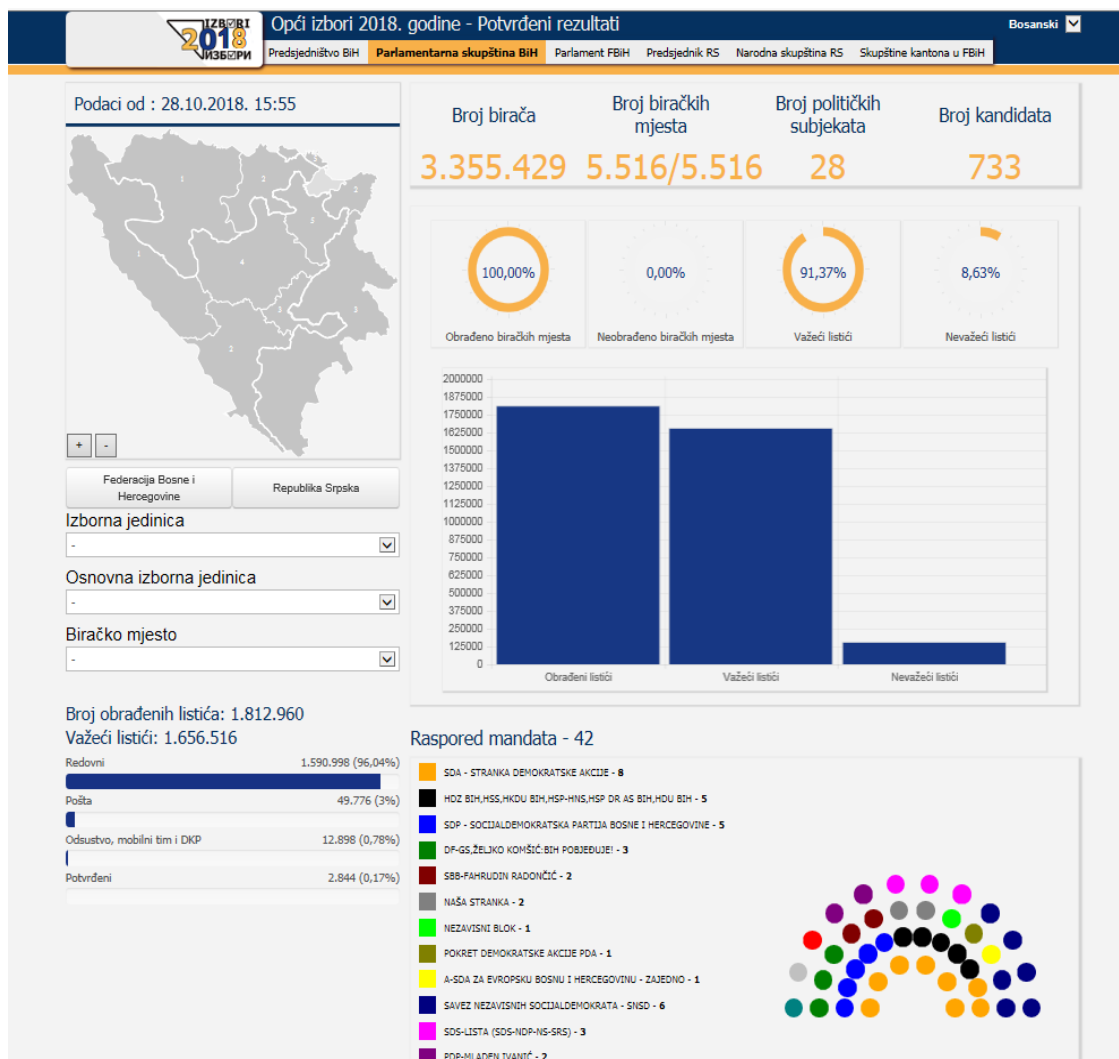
IZBORI 2018 ИЗБОРИ

Opći izbori 2018. godine - Potvrđeni rezultati

Bosanski

Predsjedništvo BiH | Parlamentarna skupština BiH | Parlament FBiH | Predsjednik RS | Narodna skupština RS | Skupštine kantona u FBiH

Podaci od : 28.10.2018. 15:55

+ -

Federacija Bosne i Hercegovine

Republika Srpska

Izborna jedinica
-

Osnovna izborna jedinica
-

Biračko mjesto
-

Broj obrađenih listića: 1.812.960
Važeći listići: 1.656.516

Redovni 1.590.998 (96,04%)
Pošta 49.776 (3%)
Odsustvo, mobilni tim i DKP 12.898 (0,78%)
Potvrđeni 2.844 (0,17%)

Broj birača
3.355.429

Broj biračkih mjesta
5.516/5.516

Broj političkih subjekata
28

Broj kandidata
733

100,00%
Obrađeno biračkih mjesta

0,00%
Neobrađeno biračkih mjesta

91,37%
Važeći listići

8,63%
Nevažeći listići

2000000
1875000
1750000
1625000
1500000
1375000
1250000
1125000
1000000
875000
750000
625000
500000
375000
250000
125000
0

Obrađeni listići
Važeći listići
Nevažeći listići

Raspored mandata - 42

SDA - STRANKA DEMOKRATSKE AKCIJE - 8
HDZ BIH,HSS,HKDU BIH,HSP-HNS,HSP DR AS BIH,HDU BIH - 5
SDP - SOCIJALDEMOKRATSKA PARTIJA BOSNE I HERCEGOVINE - 5
DF-GS,ŽELJKO KOMŠIĆ:BIH POBJEĐUJE! - 3
SBB-FAHRUDIN RADONČIĆ - 2
NAŠA STRANKA - 2
NEZAVISNI BLOK - 1
POKRET DEMOKRATSKE AKCIJE PDA - 1
A-SDA ZA EVROPSKU BOSNU I HERCEGOVINU - ZAJEDNO - 1
SAVEZ NEZAVISNIH SOCIJALDEMOKRATA - SNSD - 6
SDS-LISTA (SDS-NDP-NS-SRS) - 3
PDP-MLADEN IVANIĆ - 2